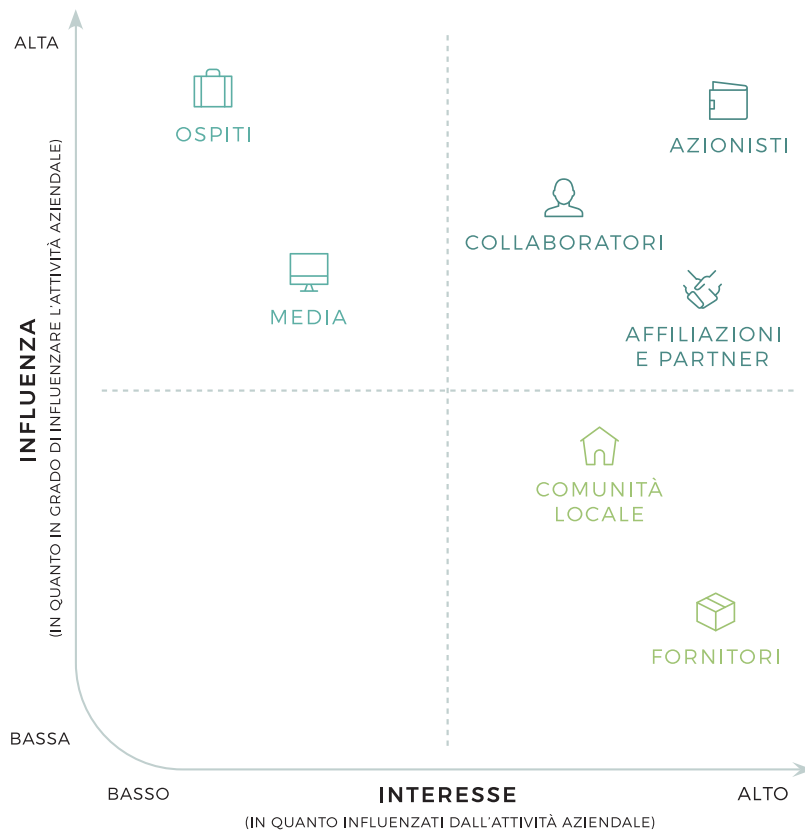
ALTA

INFLUENZA
(IN QUANTO IN GRADO DI INFLUENZARE L'ATTIVITÀ AZIENDALE)

BASSA

OSPITI

AZIONISTI

COLLABORATORI

MEDIA

AFFILIAZIONI E PARTNER

COMUNITÀ LOCALE

FORNITORI

BASSO

INTERESSE
(IN QUANTO INFLUENZATI DALL'ATTIVITÀ AZIENDALE)

ALTO